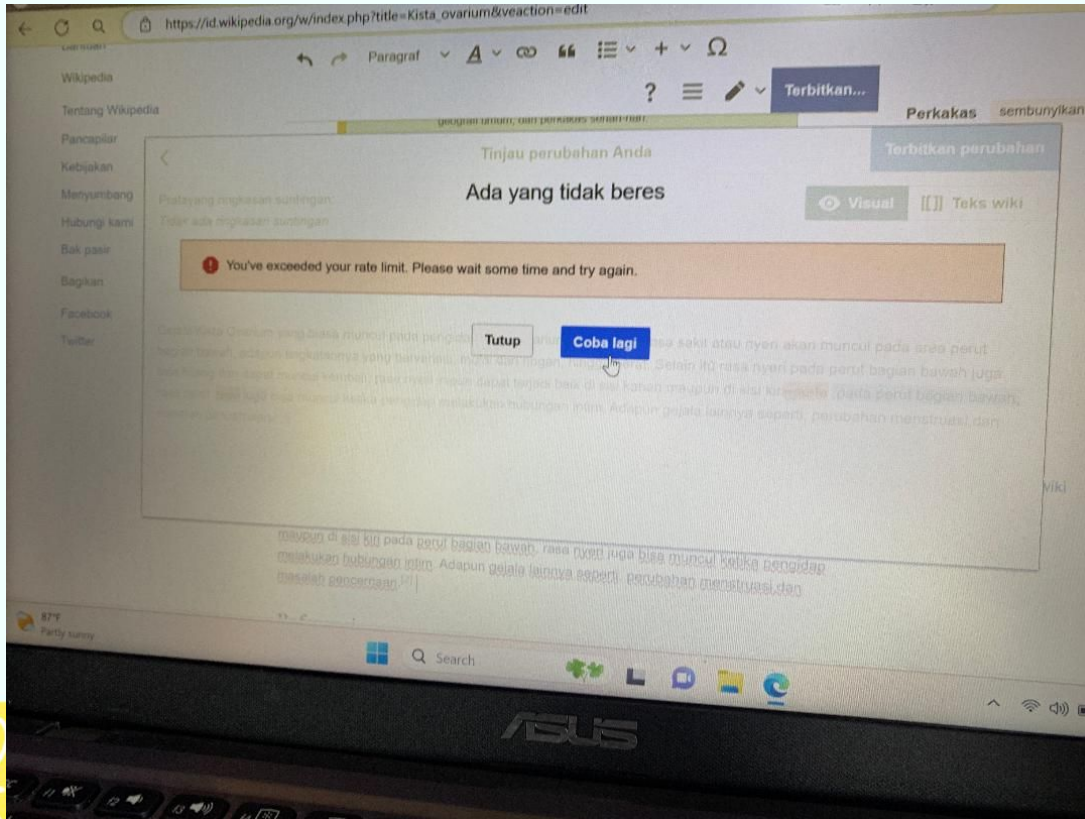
https://id.wikipedia.org/w/index.php?title=Kista_ovarium&veaction=edit

Paragraf

Terbitkan...

Wikipedia
Tentang Wikipedia
Pancapilar
Kebijakan
Menyumbang
Hubungi kami
Bak pasir
Bagikan
Facebook
Twitter

Perkakas sembunyikan

Tinjau perubahan Anda

Terbitkan perubahan

Ada yang tidak beres

Visual [[]] Teks wiki

You've exceeded your rate limit. Please wait some time and try again.

Tutup Coba lagi

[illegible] sakit atau nyeri akan muncul pada area perut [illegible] Selain itu rasa nyeri pada perut bagian bawah juga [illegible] pada perut bagian bawah, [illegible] Adapun gejala lainnya seperti, perubahan menstruasi dan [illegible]

maupun di sisi kiri pada perut bagian bawah, rasa nyeri juga bisa muncul ketika pengidap melakukan hubungan intim. Adapun gejala lainnya seperti, perubahan menstruasi dan masalah pencernaan.[7]

87°F
Partly sunny

Search

ASUS